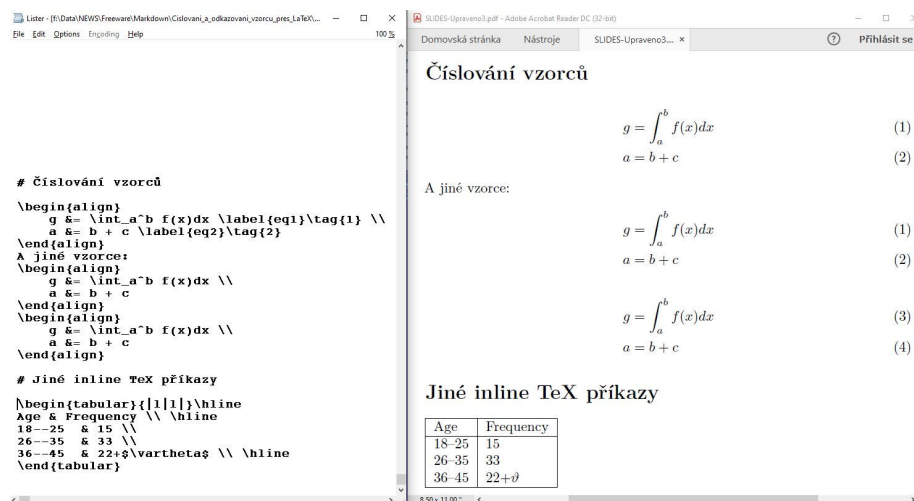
Lister - [f:\Data\NEWS\Freeware\Markdown\Cislovani_a_odkazovani_vzorcu_pres_LaTeX\...
File Edit Options Encoding Help
100 %

# Číslování vzorců

\begin{align}
g &= \int_a^b f(x)dx \label{eq1}\tag{1} \\
a &= b + c \label{eq2}\tag{2}
\end{align}
A jiné vzorce:
\begin{align}
g &= \int_a^b f(x)dx \\
a &= b + c
\end{align}
\begin{align}
g &= \int_a^b f(x)dx \\
a &= b + c
\end{align}

# Jiné inline TeX příkazy

\begin{tabular}{|l|l|}\hline
Age & Frequency \\ \hline
18--25 & 15 \\
26--35 & 33 \\
36--45 & 22+$\vartheta$ \\ \hline
\end{tabular}

SLIDES-Upraveno3.pdf - Adobe Acrobat Reader DC (32-bit)
Domovská stránka Nástroje SLIDES-Upraveno3... × Přihlásit se

Číslování vzorců

$g = \int_a^b f(x)dx$ (1)
$a = b + c$ (2)

A jiné vzorce:

$g = \int_a^b f(x)dx$ (1)
$a = b + c$ (2)

$g = \int_a^b f(x)dx$ (3)
$a = b + c$ (4)

Jiné inline TeX příkazy

| Age | Frequency |
|---|---|
| 18–25 | 15 |
| 26–35 | 33 |
| 36–45 | $22+\vartheta$ |

8,50 x 11,00"